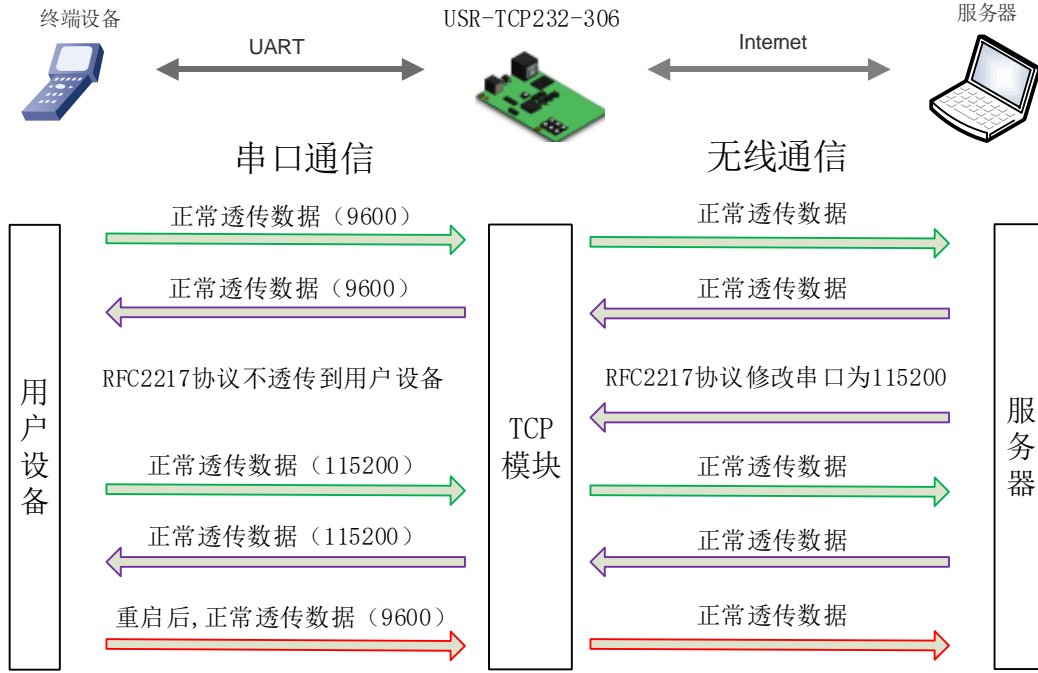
终端设备

UART

USR-TCP232-306

Internet

服务器

串口通信

无线通信

正常透传数据（9600）

正常透传数据

正常透传数据（9600）

正常透传数据

RFC2217协议不透传到用户设备

RFC2217协议修改串口为115200

用户设备

TCP模块

服务器

正常透传数据（115200）

正常透传数据

正常透传数据（115200）

正常透传数据

重启后,正常透传数据（9600）

正常透传数据